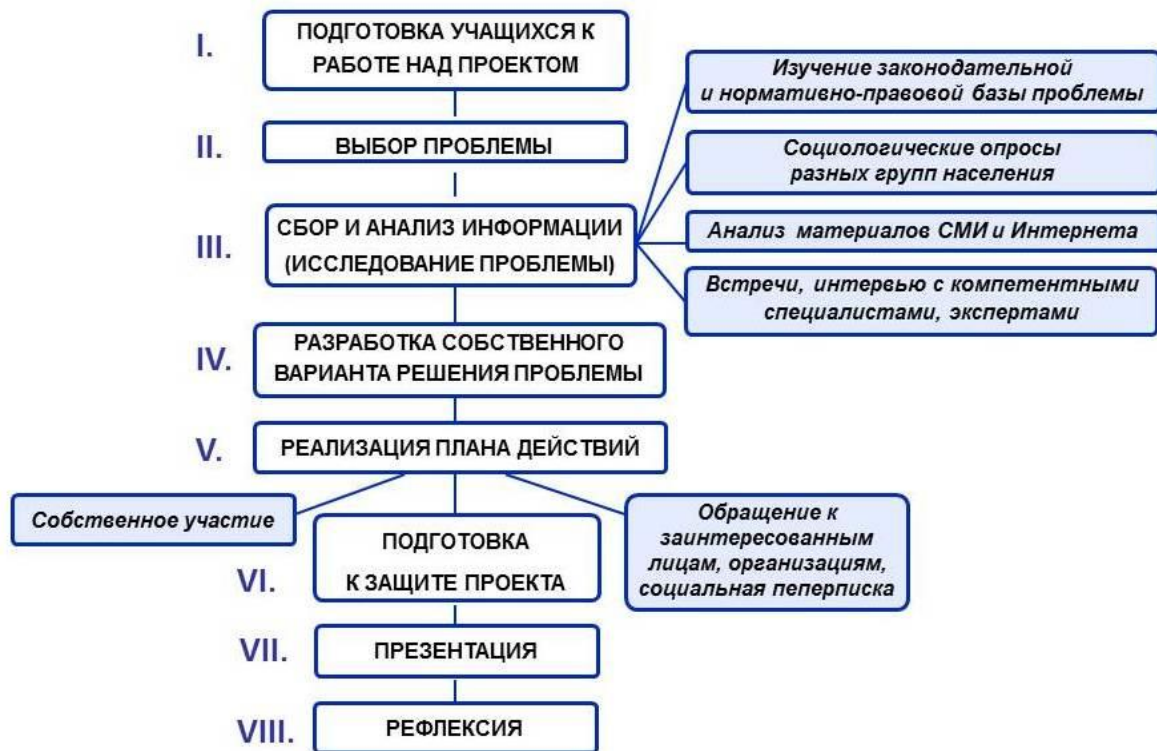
I.
ПОДГОТОВКА УЧАЩИХСЯ К РАБОТЕ НАД ПРОЕКТОМ

Изучение законодательной и нормативно-правовой базы проблемы

II.
ВЫБОР ПРОБЛЕМЫ

Социологические опросы разных групп населения

III.
СБОР И АНАЛИЗ ИНФОРМАЦИИ (ИССЛЕДОВАНИЕ ПРОБЛЕМЫ)

Анализ материалов СМИ и Интернета

Встречи, интервью с компетентными специалистами, экспертами

IV.
РАЗРАБОТКА СОБСТВЕННОГО ВАРИАНТА РЕШЕНИЯ ПРОБЛЕМЫ

V.
РЕАЛИЗАЦИЯ ПЛАНА ДЕЙСТВИЙ

Собственное участие

Обращение к заинтересованным лицам, организациям, социальная пеперписка

VI.
ПОДГОТОВКА К ЗАЩИТЕ ПРОЕКТА

VII.
ПРЕЗЕНТАЦИЯ

VIII.
РЕФЛЕКСИЯ